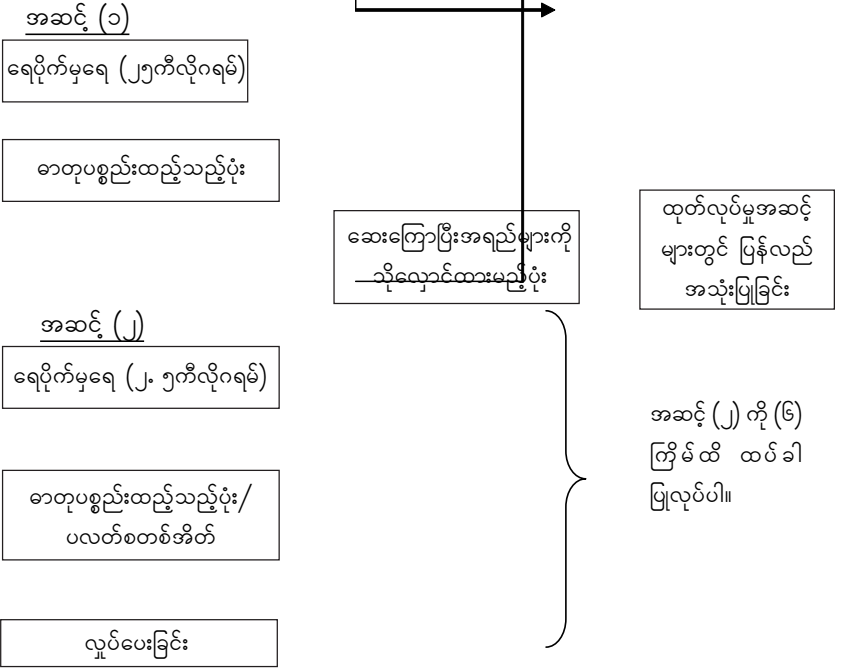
အဆင့် (၁)

ရေပိုက်မှရေ (၂၅ကီလိုဂရမ်)

ဓာတုပစ္စည်းထည့်သည့်ပုံး

ဆေးကြောပြီးအရည်များကို သိုလှောင်ထားမည့်ပုံး

ထုတ်လုပ်မှုအဆင့် များတွင် ပြန်လည် အသုံးပြုခြင်း

အဆင့် (၂)

ရေပိုက်မှရေ (၂. ၅ကီလိုဂရမ်)

အဆင့် (၂) ကို (၆) ကြိမ် ထိ ထပ် ခါ ပြုလုပ်ပါ။

ဓာတုပစ္စည်းထည့်သည့်ပုံး/ ပလတ်စတစ်အိတ်

လှုပ်ပေးခြင်း